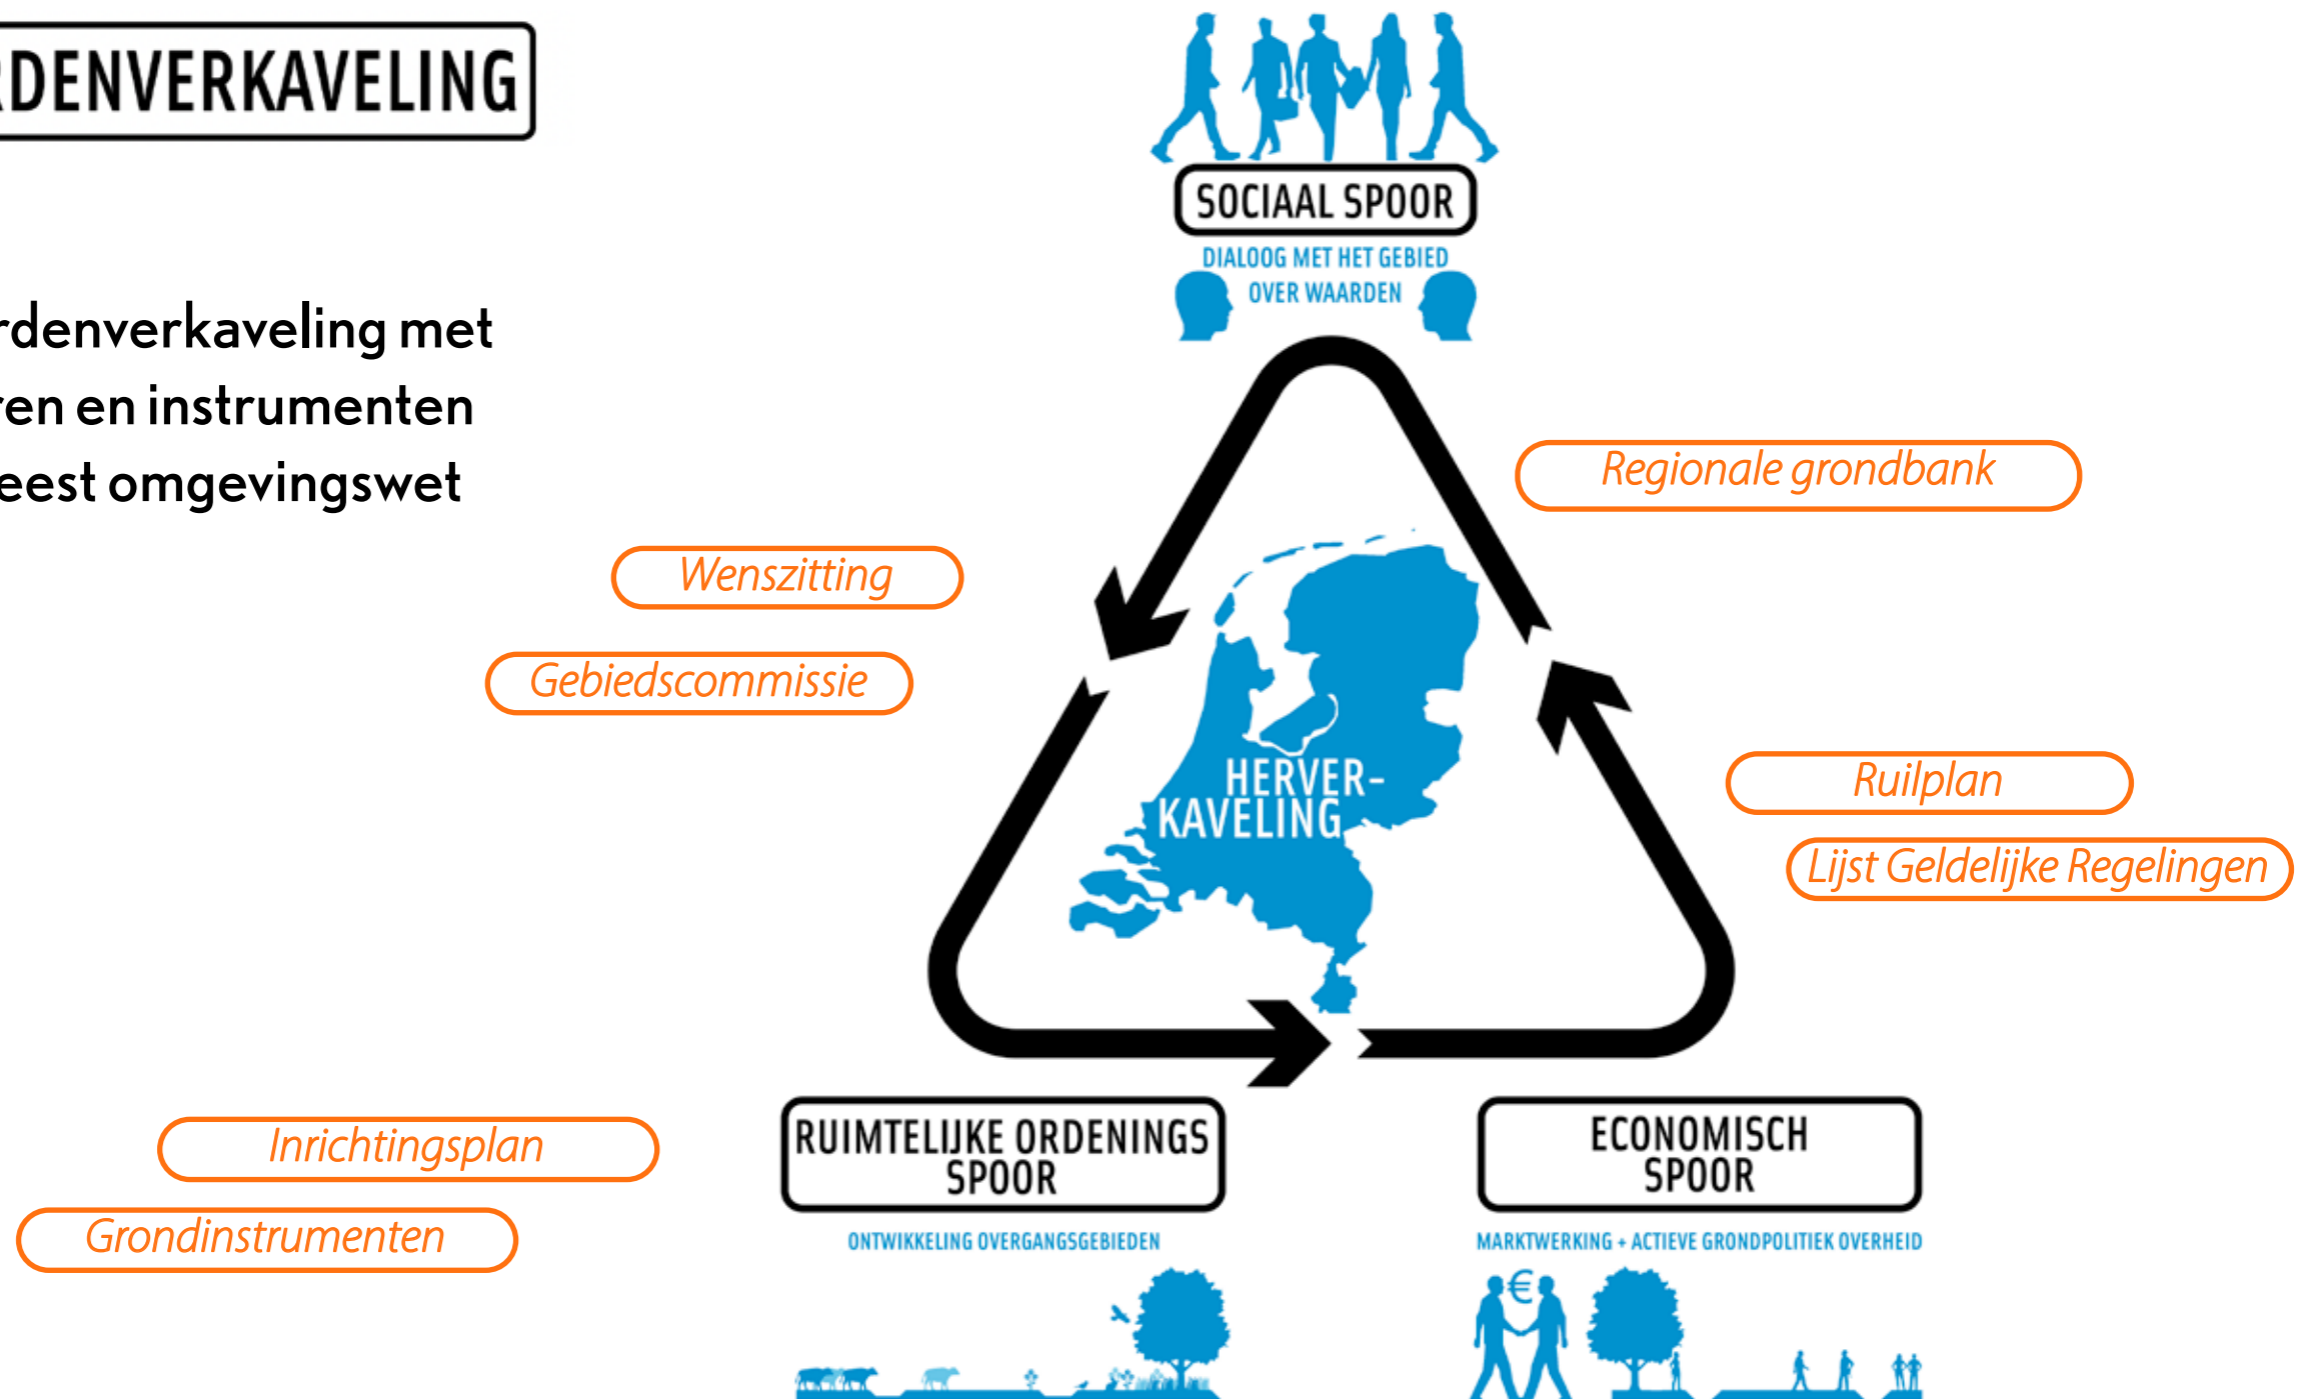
DENVERKAVELING

rdenverkaveling met
ren en instrumenten
eest omgevingswet

SOCIAAL SPOOR
DIALOOG MET HET GEBIED OVER WAARDEN

Regionale grondbank

Wenszitting

Gebiedscommissie

HERVER-KAVELING

Ruilplan

Lijst Geldelijke Regelingen

Inrichtingsplan

Grondinstrumenten

RUIMTELIJKE ORDENINGS SPOOR
ONTWIKKELING OVERGANGSGEBIEDEN

ECONOMISCH SPOOR
MARKTWERKING + ACTIEVE GRONDPOLITIEK OVERHEID

€